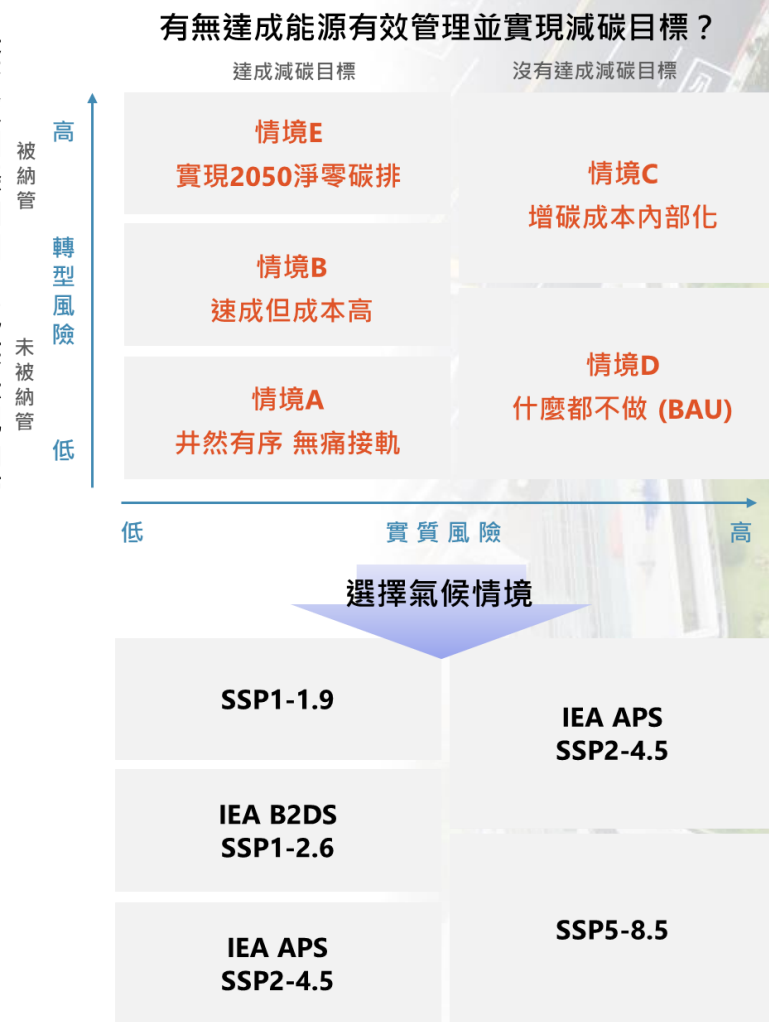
有無達成能源有效管理並實現減碳目標？

達成減碳目標

沒有達成減碳目標

被納管

未被納管

高

轉型風險

低

情境E
實現2050淨零碳排

情境B
速成但成本高

情境A
井然有序 無痛接軌

情境C
增碳成本內部化

情境D
什麼都不做 (BAU)

低

實質風險

高

選擇氣候情境

SSP1-1.9

IEA B2DS
SSP1-2.6

IEA APS
SSP2-4.5

IEA APS
SSP2-4.5

SSP5-8.5